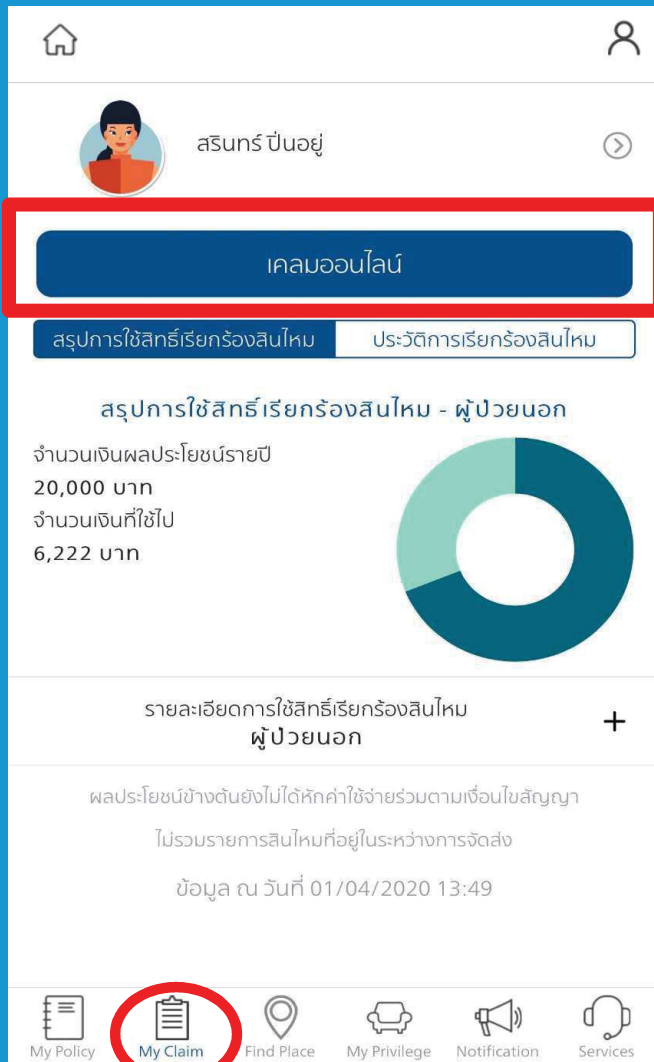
สรินทร์ ปิ่นอยู่

เคลมออนไลน์

สรุปการใช้สิทธิ์เรียกร้องสินไหม

ประวัติการเรียกร้องสินไหม

สรุปการใช้สิทธิ์เรียกร้องสินไหม - ผู้ป่วยนอก

จำนวนเงินผลประโยชน์รายปี
20,000 บาท
จำนวนเงินที่ใช้ไป
6,222 บาท

รายละเอียดการใช้สิทธิ์เรียกร้องสินไหม
ผู้ป่วยนอก

+

ผลประโยชน์ข้างต้นยังไม่ได้หักค่าใช้จ่ายร่วมตามเงื่อนไขสัญญา

ไม่รวมรายการสินไหมที่อยู่ในระหว่างการจัดส่ง

ข้อมูล ณ วันที่ 01/04/2020 13:49

My Policy
My Claim
Find Place
My Privilege
Notification
Services